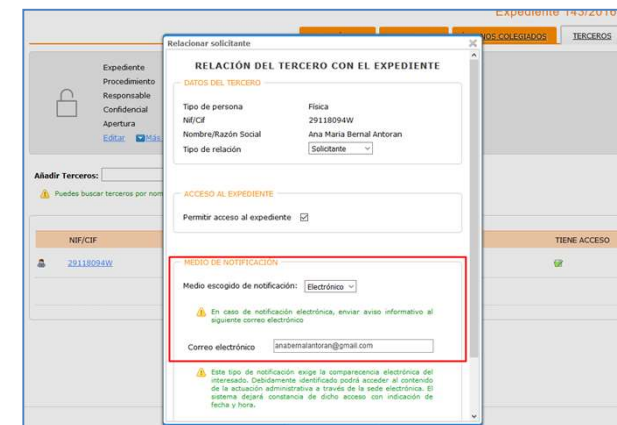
Expediente 143/2016

NOS COLEGIADOS
TERCEROS

Expediente
Procedimiento
Responsable
Confidencial
Apertura
Editar Más

Añadir Terceros:
Puedes buscar terceros por nom

NIF/CIF
29118094W

TIENE ACCESO

Relacionar solicitante

RELACIÓN DEL TERCERO CON EL EXPEDIENTE

DATOS DEL TERCERO

Tipo de persona Física
Nif/Cif 29118094W
Nombre/Razón Social Ana Maria Bernal Antoran
Tipo de relación Solicitante

ACCESO AL EXPEDIENTE

Permitir acceso al expediente

MEDIO DE NOTIFICACIÓN

Medio escogido de notificación: Electrónico

En caso de notificación electrónica, enviar aviso informativo al siguiente correo electrónico

Correo electrónico anabernalantoran@gmail.com

Este tipo de notificación exige la comparecencia electrónica del interesado. Debidamente identificado podrá acceder al contenido de la actuación administrativa a través de la sede electrónica. El sistema dejará constancia de dicho acceso con indicación de fecha y hora.